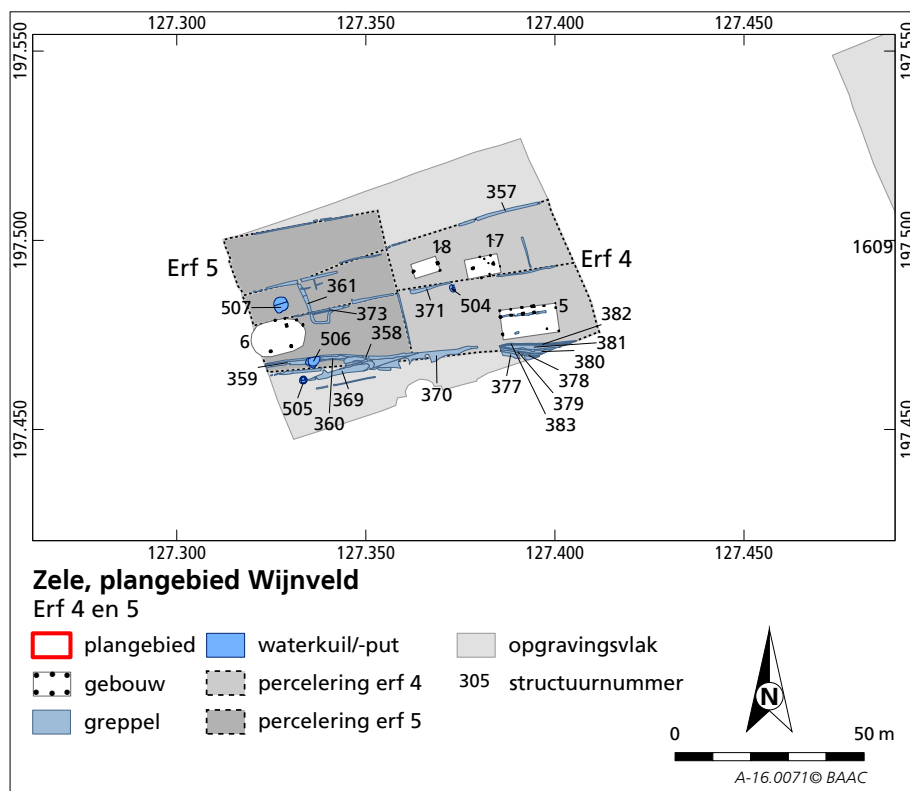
127.300 127.350 127.400 127.450

197.550
197.500
197.450

197.500
197.450

357
18
17
Erf 5
Erf 4
1609
361
507
373
371
504
5
382
6
506
358
381
380
359
378
377
505
369
370
379
360
383

127.300 127.350 127.400 127.450

Zele, plangebied Wijnveld
Erf 4 en 5

| | | |
|---|---|---|
| plangebied | waterkuil/-put | opgravingsvlak |
| gebouw | percelering erf 4 | 305 structuurnummer |
| greppel | percelering erf 5 | |

N
0 50 m
A-16.0071© BAAC